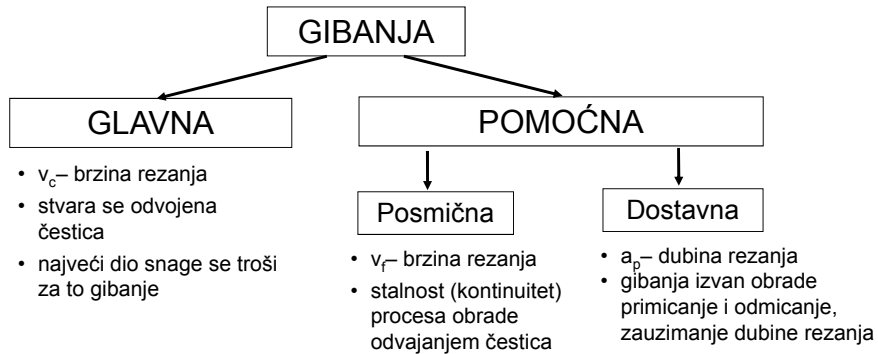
GIBANJA

GLAVNA

- $v_c$– brzina rezanja
- stvara se odvojena čestica
- najveći dio snage se troši za to gibanje

POMOĆNA

Posmična

- $v_f$– brzina rezanja
- stalnost (kontinuitet) procesa obrade odvajanjem čestica

Dostavna

- $a_p$– dubina rezanja
- gibanja izvan obrade primicanje i odmicanje, zauzimanje dubine rezanja